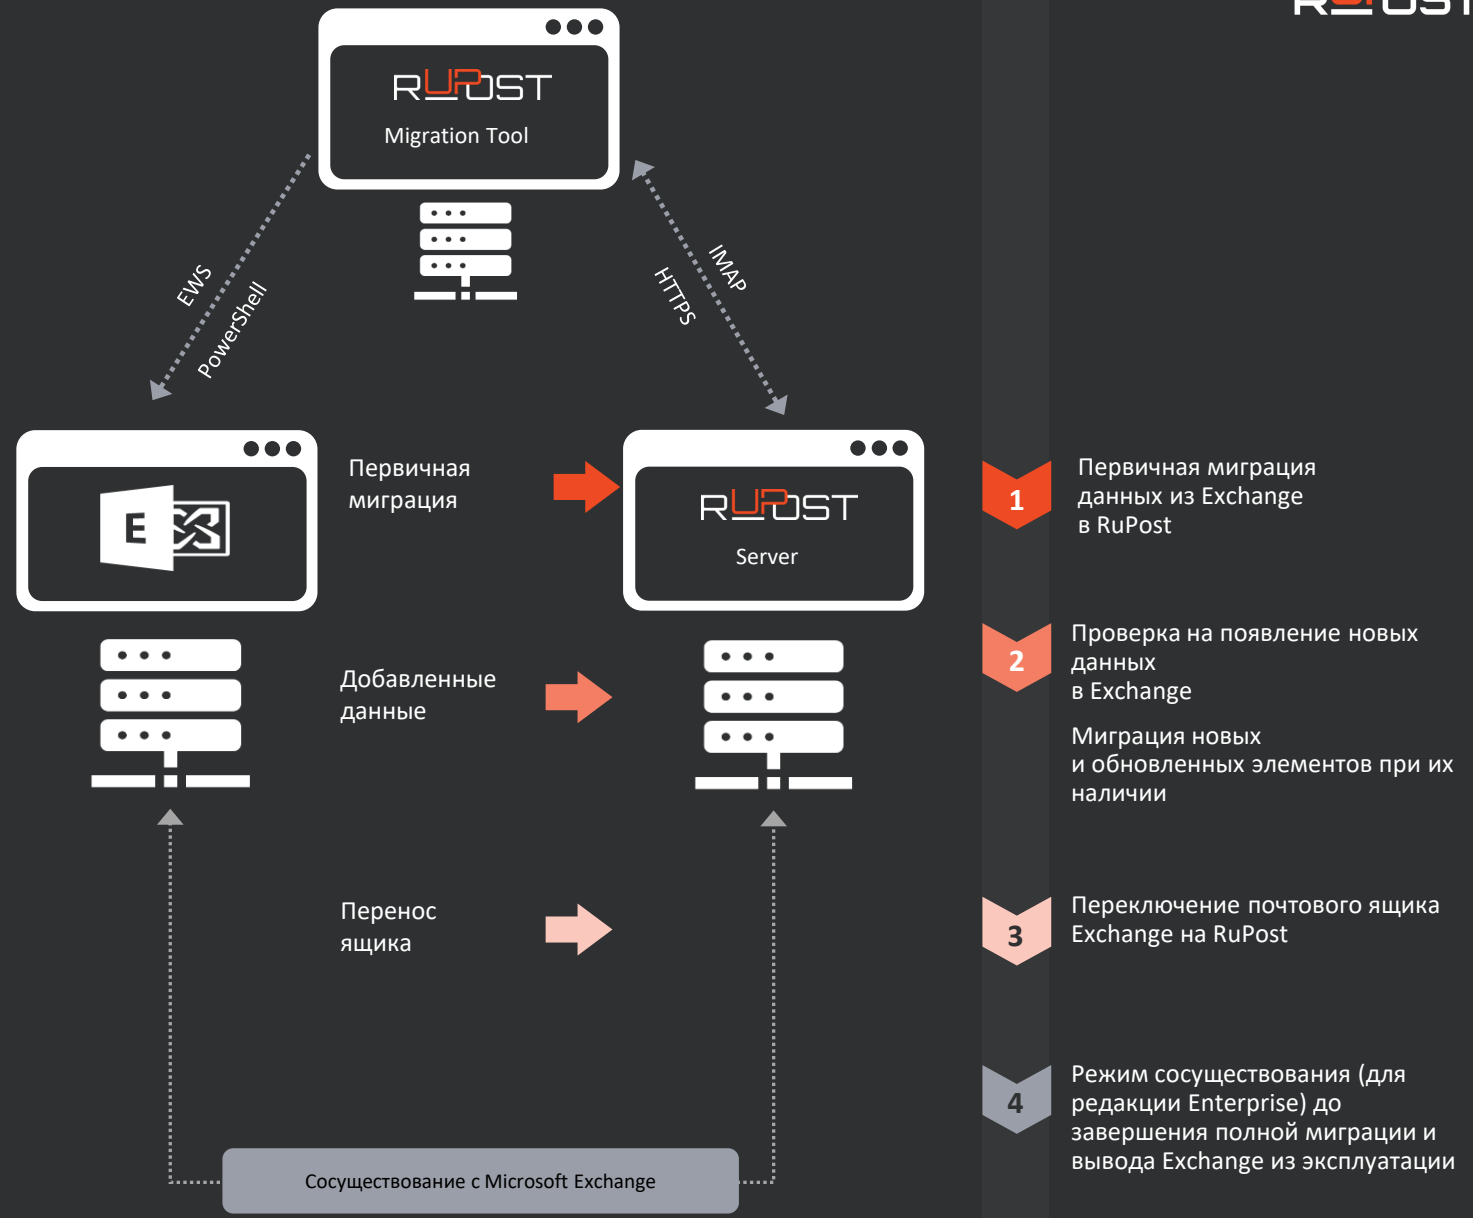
RUPOST

Migration Tool

EWS

PowerShell

IMAP

HTTPS

E

Первичная миграция

RUPOST

Server

Добавленные данные

Перенос ящика

Сосуществование с Microsoft Exchange

1 Первичная миграция данных из Exchange в RuPost

2 Проверка на появление новых данных в Exchange

Миграция новых и обновленных элементов при их наличии

3 Переключение почтового ящика Exchange на RuPost

4 Режим сосуществования (для редакции Enterprise) до завершения полной миграции и вывода Exchange из эксплуатации